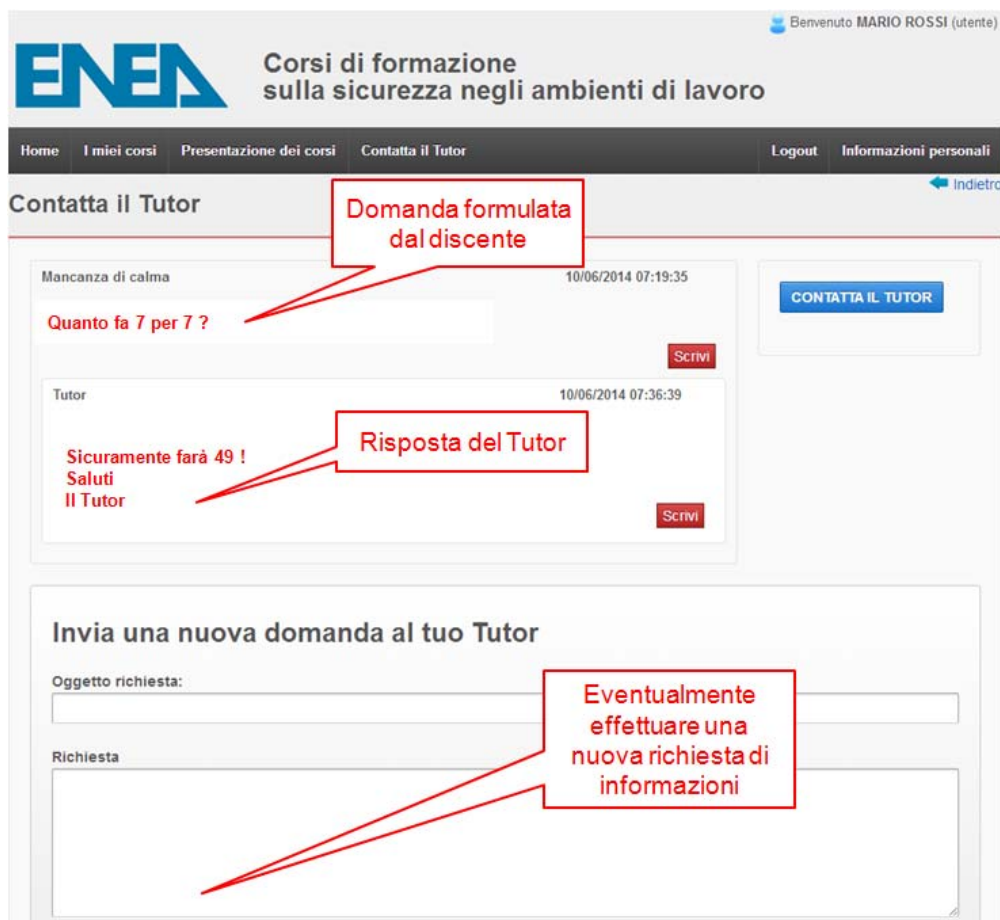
Benvenuto MARIO ROSSI (utente)

ENEA

Corsi di formazione
sulla sicurezza negli ambienti di lavoro

Home | I miei corsi | Presentazione dei corsi | Contatta il Tutor | Logout | Informazioni personali

Indietro

Contatta il Tutor

Domanda formulata dal discente

Mancanza di calma 10/06/2014 07:19:35

Quanto fa 7 per 7 ?

Scrivi

CONTATTA IL TUTOR

Tutor 10/06/2014 07:36:39

Risposta del Tutor

Sicuramente farà 49 !
Saluti
Il Tutor

Scrivi

Invia una nuova domanda al tuo Tutor

Oggetto richiesta:

Eventualmente effettuare una nuova richiesta di informazioni

Richiesta